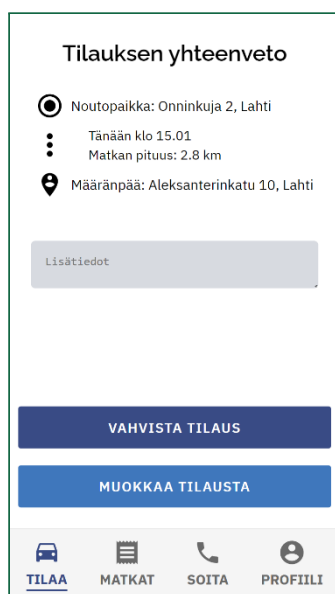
Tilauksen yhteenveto

Noutopaikka: Onninkuja 2, Lahti

Tänään klo 15.01
Matkan pituus: 2.8 km

Määränpää: Aleksanterinkatu 10, Lahti

Lisätiedot

VAHVISTA TILAUS

MUOKKAA TILAUSTA

TILAA
MATKAT
SOITA
PROFIILI